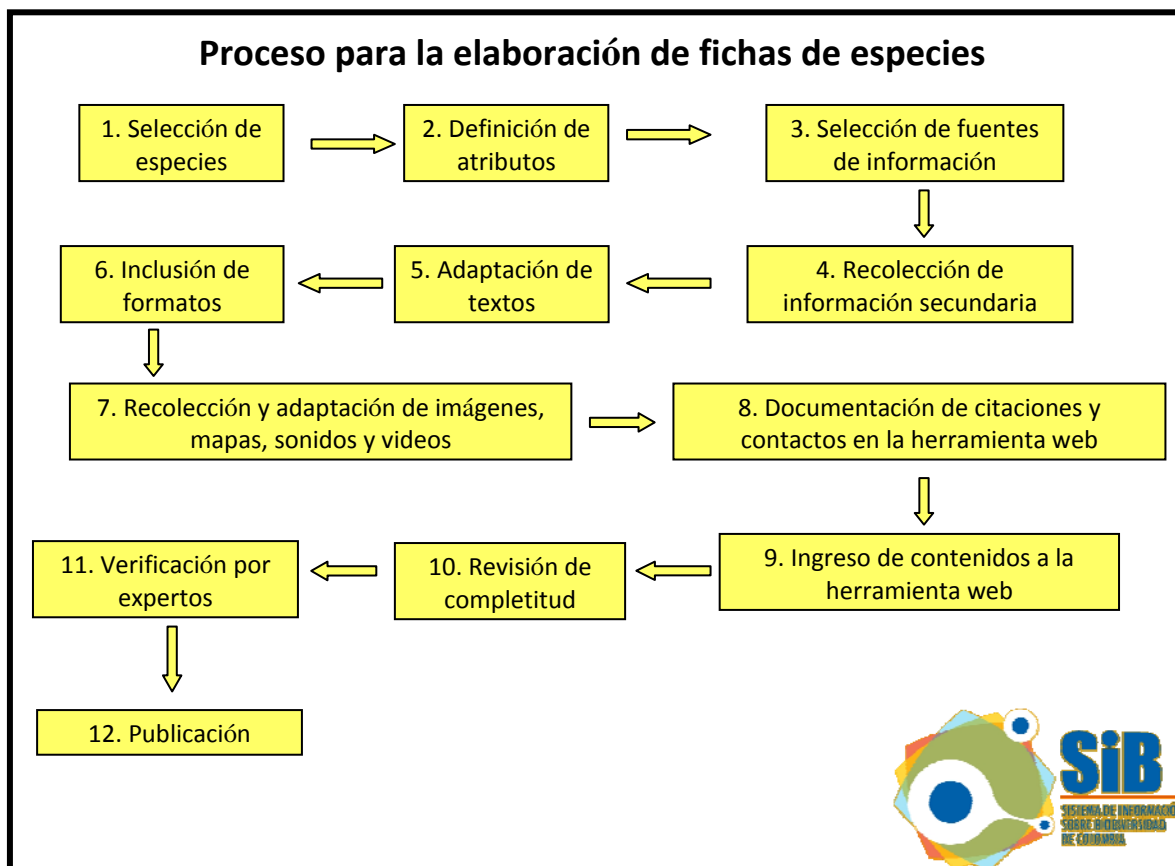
Proceso para la elaboración de fichas de especies

1. Selección de especies

2. Definición de atributos

3. Selección de fuentes de información

4. Recolección de información secundaria

5. Adaptación de textos

6. Inclusión de formatos

7. Recolección y adaptación de imágenes, mapas, sonidos y videos

8. Documentación de citaciones y contactos en la herramienta web

9. Ingreso de contenidos a la herramienta web

10. Revisión de completitud

11. Verificación por expertos

12. Publicación

SiB
SISTEMA DE INFORMACIÓ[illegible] SOBRE BIODIVERSIDAD DE COLOMBIA